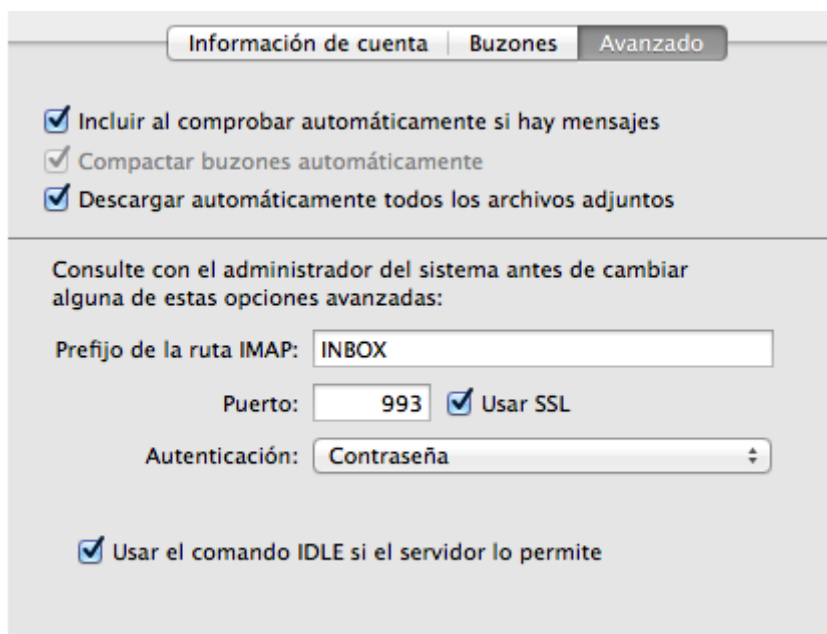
Información de cuenta | Buzones | Avanzado

Incluir al comprobar automáticamente si hay mensajes
Compactar buzones automáticamente
Descargar automáticamente todos los archivos adjuntos

Consulte con el administrador del sistema antes de cambiar alguna de estas opciones avanzadas:

Prefijo de la ruta IMAP: INBOX

Puerto: 993 Usar SSL

Autenticación: Contraseña

Usar el comando IDLE si el servidor lo permite